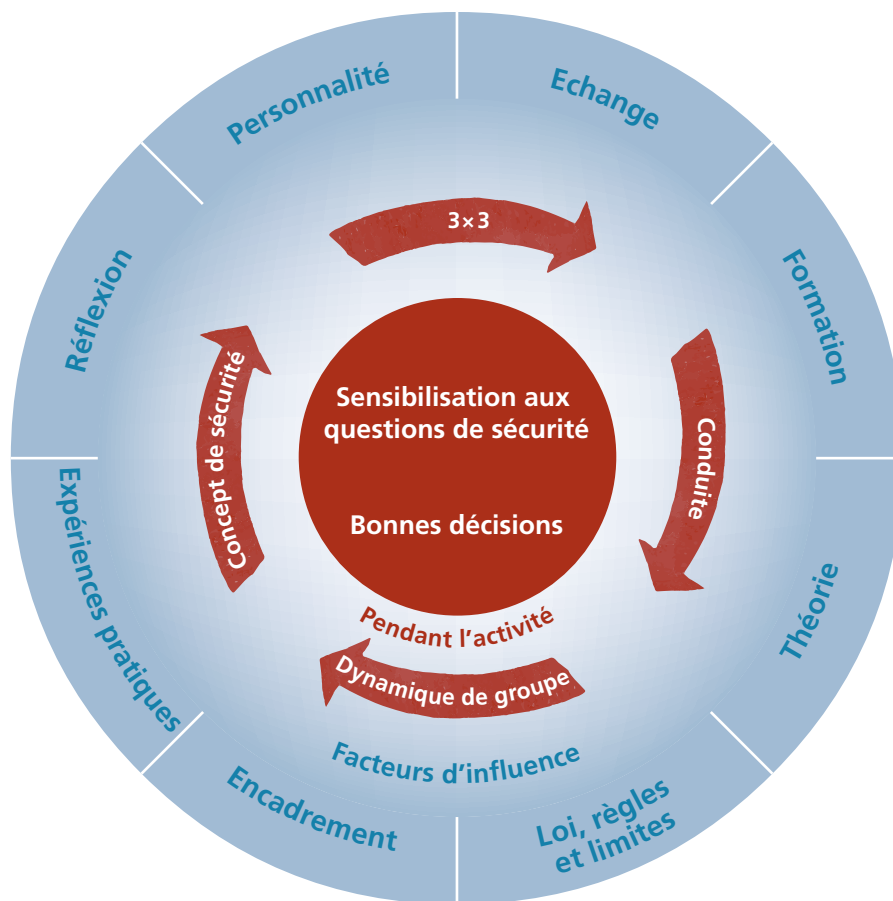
Personnalité
Echange
Formation
Théorie
Loi, règles et limites
Encadrement
Expériences pratiques
Réflexion

3×3
Conduite
Dynamique de groupe
Concept de sécurité

Sensibilisation aux questions de sécurité

Bonnes décisions

Pendant l'activité

Facteurs d'influence